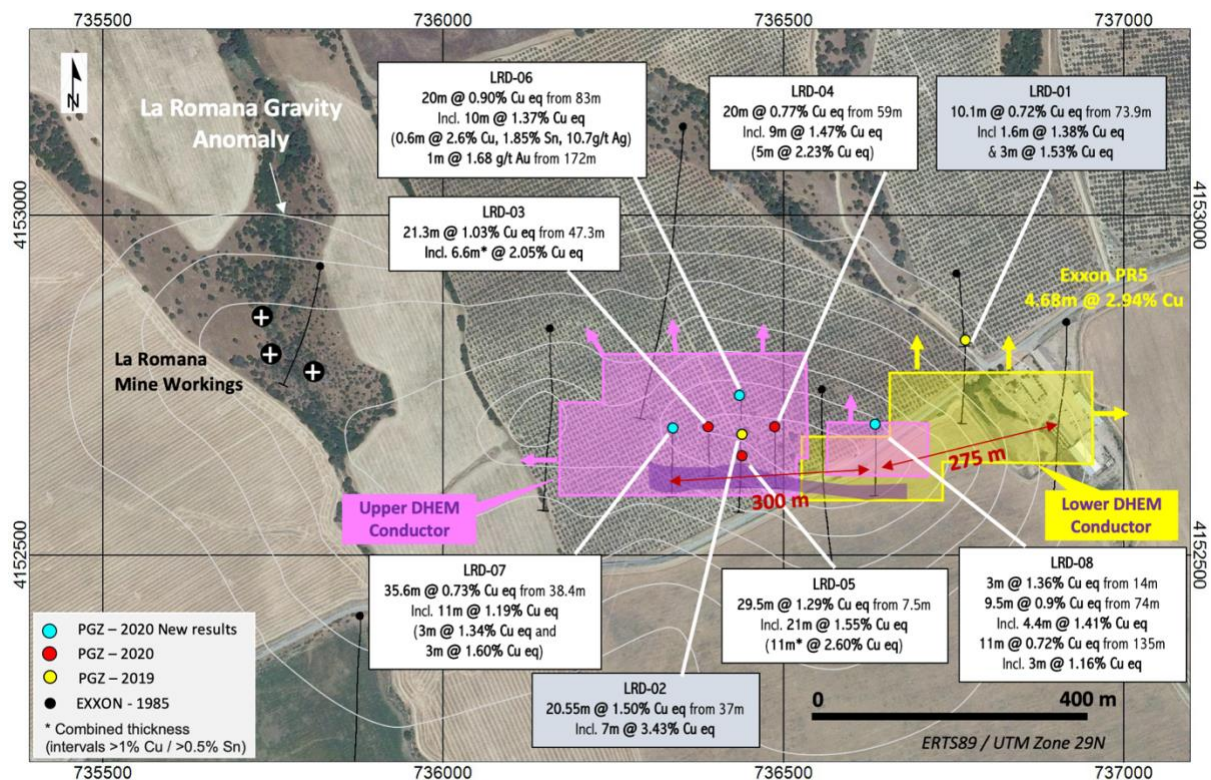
735500 736000 736500 737000

N

La Romana Gravity Anomaly

La Romana Mine Workings

LRD-06
20m @ 0.90% Cu eq from 83m
Incl. 10m @ 1.37% Cu eq
(0.6m @ 2.6% Cu, 1.85% Sn, 10.7g/t Ag)
1m @ 1.68 g/t Au from 172m

LRD-04
20m @ 0.77% Cu eq from 59m
Incl. 9m @ 1.47% Cu eq
(5m @ 2.23% Cu eq)

LRD-01
10.1m @ 0.72% Cu eq from 73.9m
Incl 1.6m @ 1.38% Cu eq
& 3m @ 1.53% Cu eq

LRD-03
21.3m @ 1.03% Cu eq from 47.3m
Incl. 6.6m* @ 2.05% Cu eq

Exxon PR5
4.68m @ 2.94% Cu

4153000 4153000

300 m

275 m

Upper DHEM Conductor

Lower DHEM Conductor

4152500 4152500

LRD-07
35.6m @ 0.73% Cu eq from 38.4m
Incl. 11m @ 1.19% Cu eq
(3m @ 1.34% Cu eq and
3m @ 1.60% Cu eq)

LRD-05
29.5m @ 1.29% Cu eq from 7.5m
Incl. 21m @ 1.55% Cu eq
(11m* @ 2.60% Cu eq)

LRD-08
3m @ 1.36% Cu eq from 14m
9.5m @ 0.9% Cu eq from 74m
Incl. 4.4m @ 1.41% Cu eq
11m @ 0.72% Cu eq from 135m
Incl. 3m @ 1.16% Cu eq

PGZ – 2020 New results
PGZ – 2020
PGZ – 2019
EXXON - 1985
* Combined thickness (intervals >1% Cu / >0.5% Sn)

LRD-02
20.55m @ 1.50% Cu eq from 37m
Incl. 7m @ 3.43% Cu eq

0 400 m

ERTS89 / UTM Zone 29N

735500 736000 736500 737000